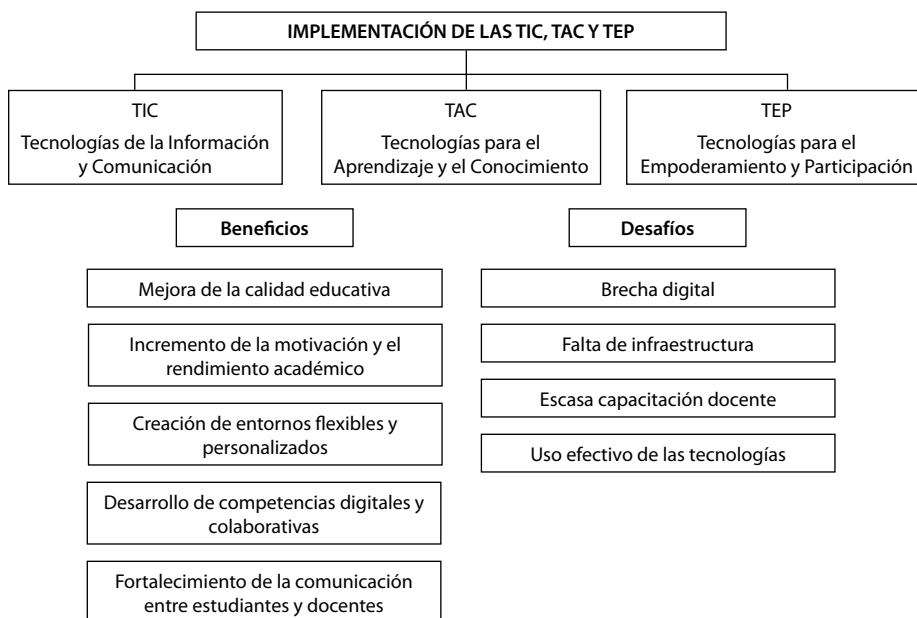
IMPLEMENTACIÓN DE LAS TIC, TAC Y TEP

TIC
Tecnologías de la Información y Comunicación

TAC
Tecnologías para el Aprendizaje y el Conocimiento

TEP
Tecnologías para el Empoderamiento y Participación

Beneficios

Mejora de la calidad educativa

Incremento de la motivación y el rendimiento académico

Creación de entornos flexibles y personalizados

Desarrollo de competencias digitales y colaborativas

Fortalecimiento de la comunicación entre estudiantes y docentes

Desafíos

Brecha digital

Falta de infraestructura

Escasa capacitación docente

Uso efectivo de las tecnologías